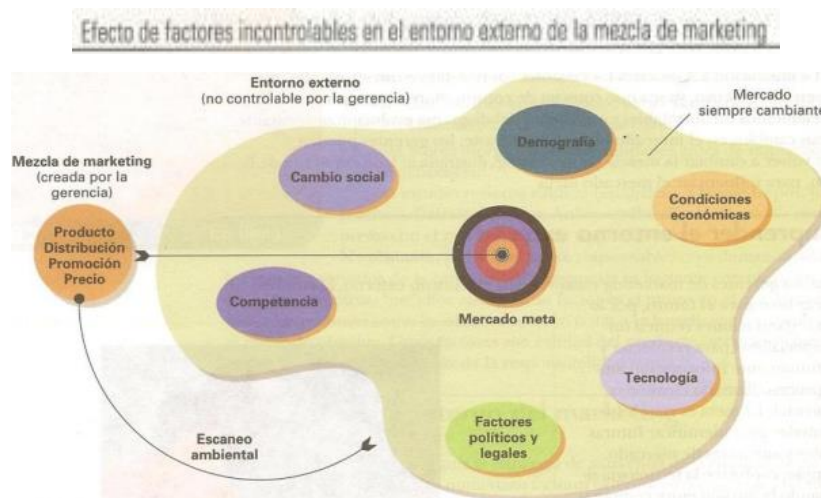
Efecto de factores incontrolables en el entorno externo de la mezcla de marketing

Entorno externo
(no controlable por la gerencia)

Mercado siempre cambiante

Mezcla de marketing
(creada por la gerencia)

Producto
Distribución
Promoción
Precio

Demografía

Cambio social

Condiciones económicas

Competencia

Mercado meta

Tecnología

Factores políticos y legales

Escaneo ambiental